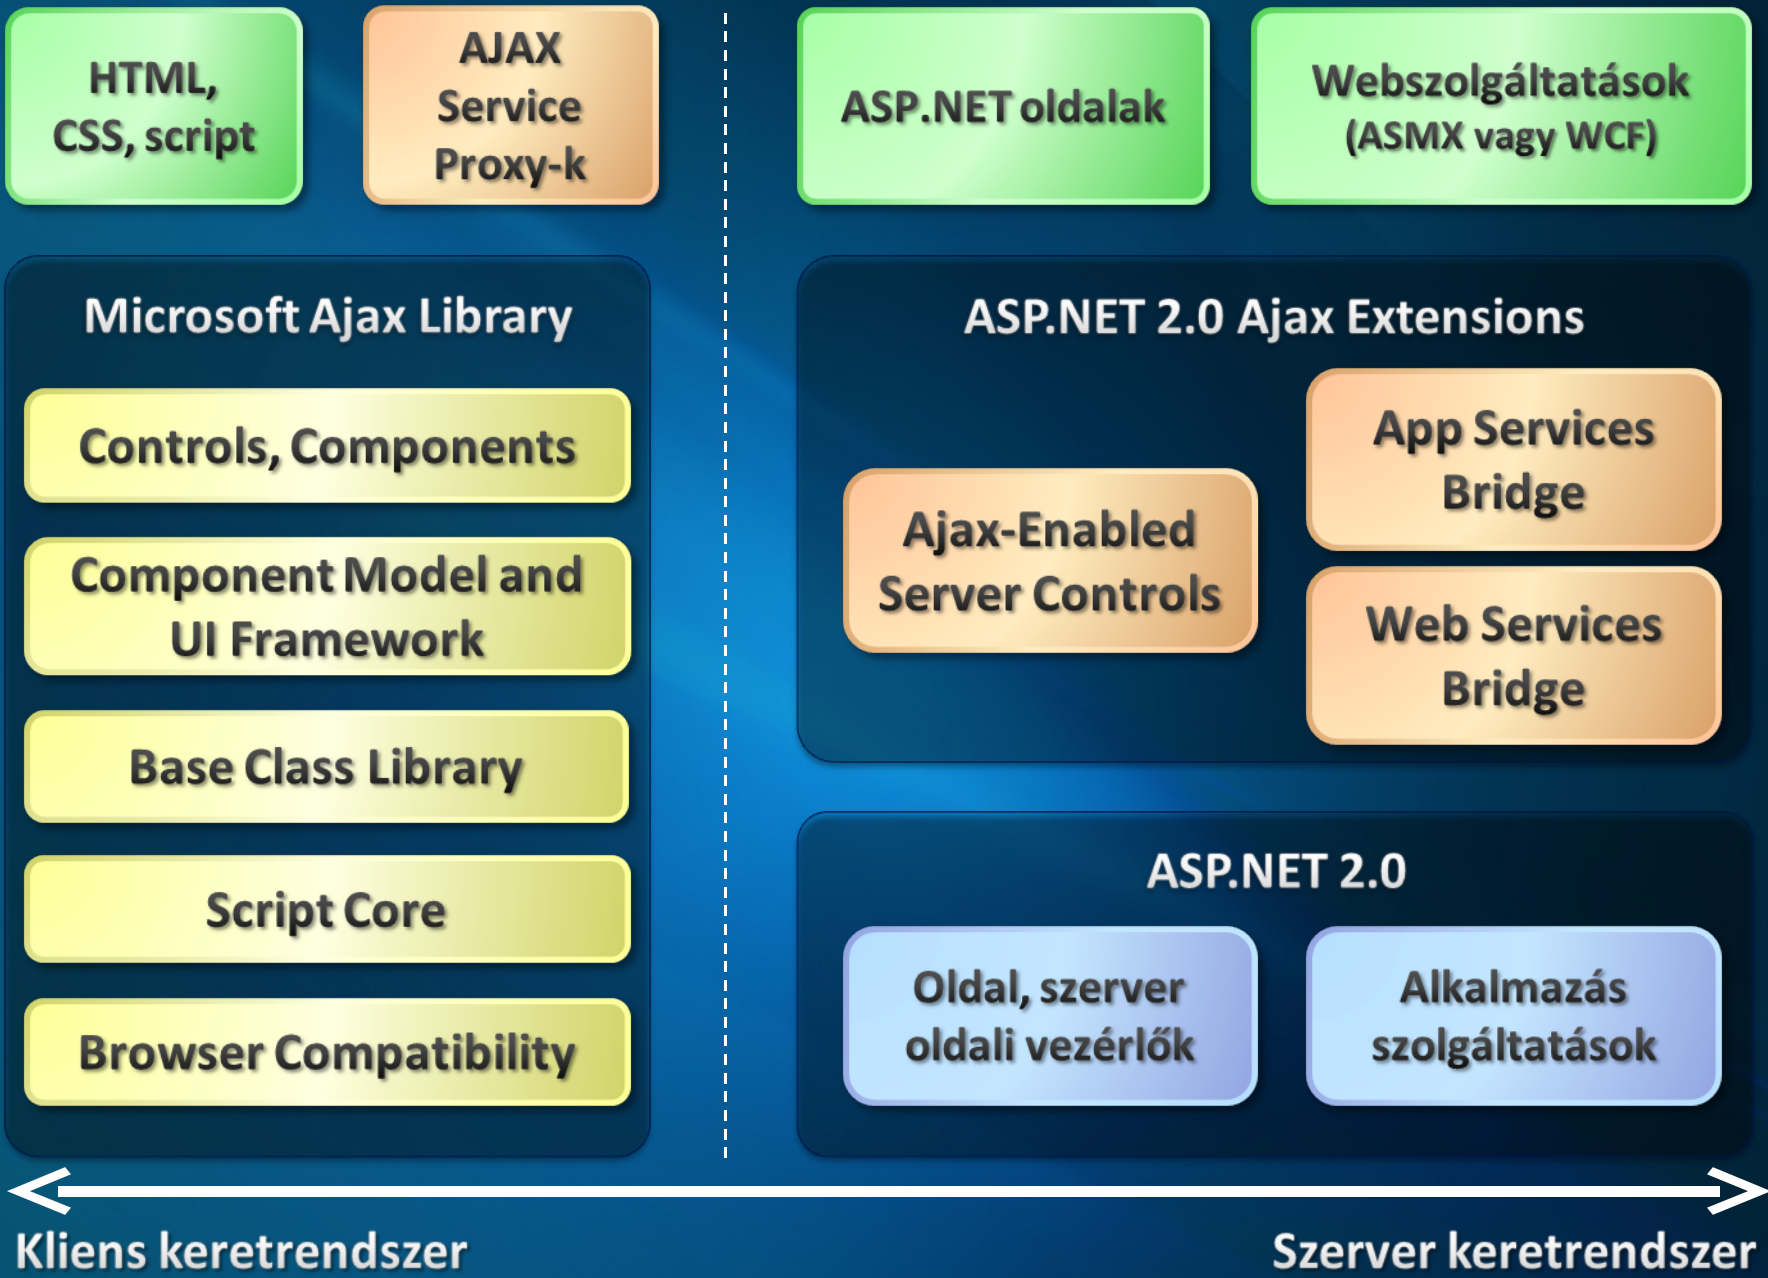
HTML, CSS, script

AJAX Service Proxy-k

ASP.NET oldalak

Webszolgáltatások (ASMX vagy WCF)

Microsoft Ajax Library

Controls, Components

Component Model and UI Framework

Base Class Library

Script Core

Browser Compatibility

ASP.NET 2.0 Ajax Extensions

Ajax-Enabled Server Controls

App Services Bridge

Web Services Bridge

ASP.NET 2.0

Oldal, szerver oldali vezérlők

Alkalmazás szolgáltatások

Kliens keretrendszer

Szerver keretrendszer